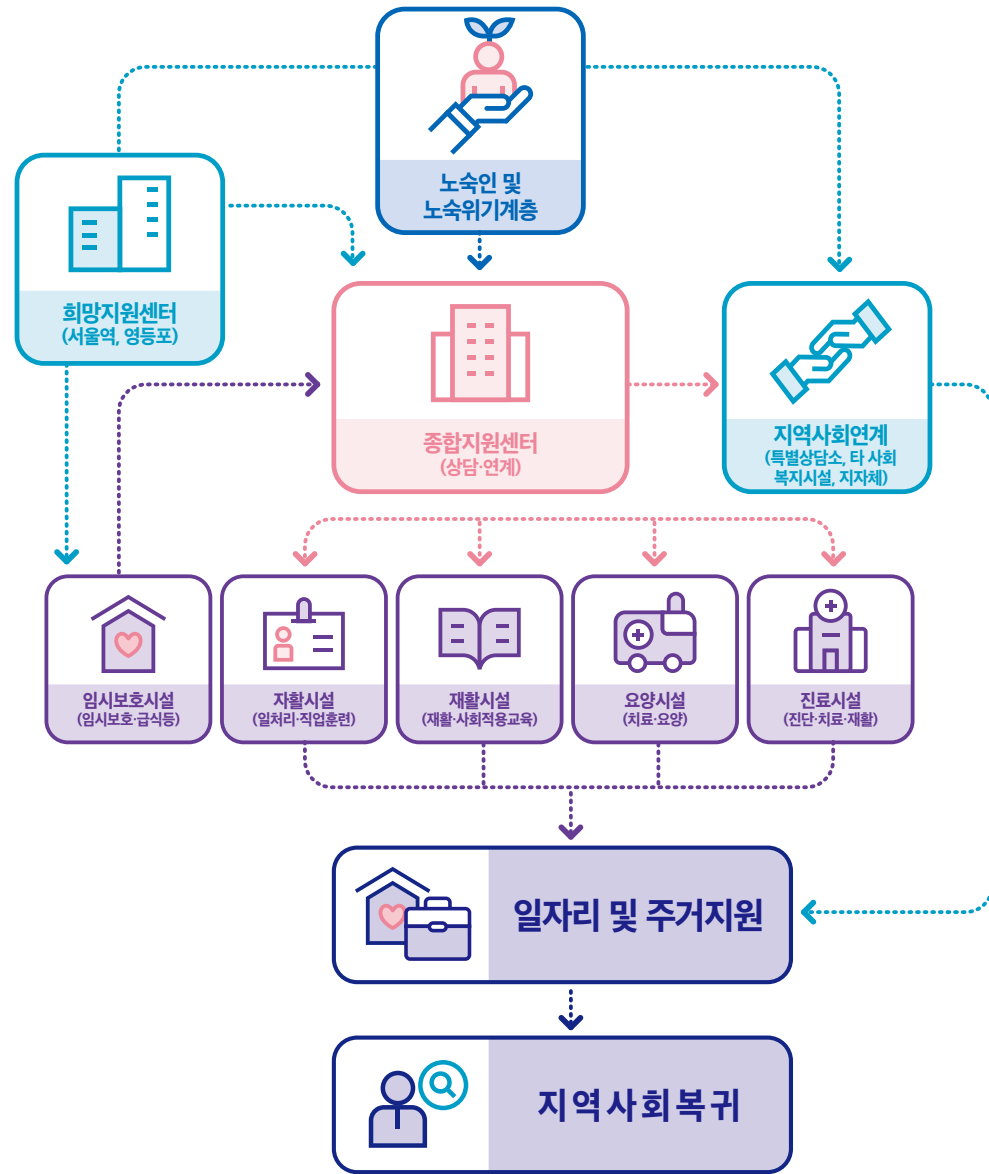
노숙인 및
노숙위기계층

희망지원센터
(서울역, 영등포)

종합지원센터
(상담·연계)

지역사회연계
(특별상담소, 타 사회
복지시설, 지자체)

임시보호시설
(임시보호·급식등)

자활시설
(일처리·직업훈련)

재활시설
(재활·사회적응교육)

요양시설
(치료·요양)

진료시설
(진단·치료·재활)

일자리 및 주거지원

지역사회복귀